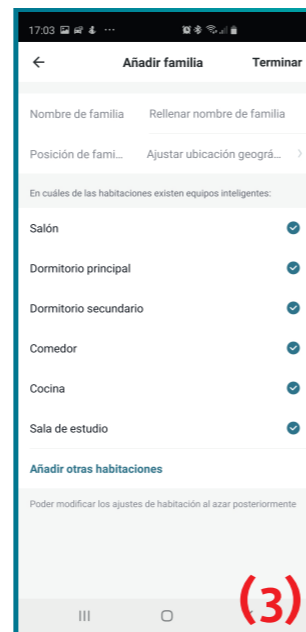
17:03

Añadir familia
Terminar

Nombre de familia
Rellenar nombre de familia

Posición de fami...
Ajustar ubicación geográ...

En cuáles de las habitaciones existen equipos inteligentes:

Salón

Dormitorio principal

Dormitorio secundario

Comedor

Cocina

Sala de estudio

Añadir otras habitaciones

Poder modificar los ajustes de habitación al azar posteriormente

(3)